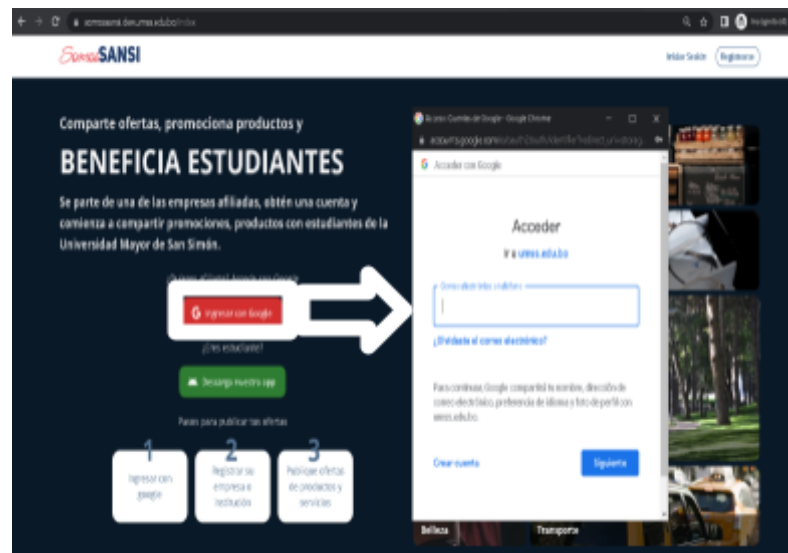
SomosSANSI

Iniciar Sesión Registrarse

Comparte ofertas, promociona productos y

BENEFICIA ESTUDIANTES

Se parte de una de las empresas afiliadas, obtén una cuenta y comienza a compartir promociones, productos con estudiantes de la Universidad Mayor de San Simón.

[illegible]

Ingresar con Google

¿Eres estudiante?

Descarga nuestra app

Pasos para publicar tus ofertas

1 Ingresar con google

2 Registrar su empresa o institución

3 Publique ofertas de productos y servicios

Acceso: Cuentas de Google - Google Chrome

Acceder con Google

Acceder

Ir a umss.edu.bo

Correo electrónico o teléfono

¿Olvidaste el correo electrónico?

Para continuar, Google compartirá tu nombre, dirección de correo electrónico, preferencia de idioma y foto de perfil con umss.edu.bo.

Crear cuenta

Siguiente

Belleza

Transporte